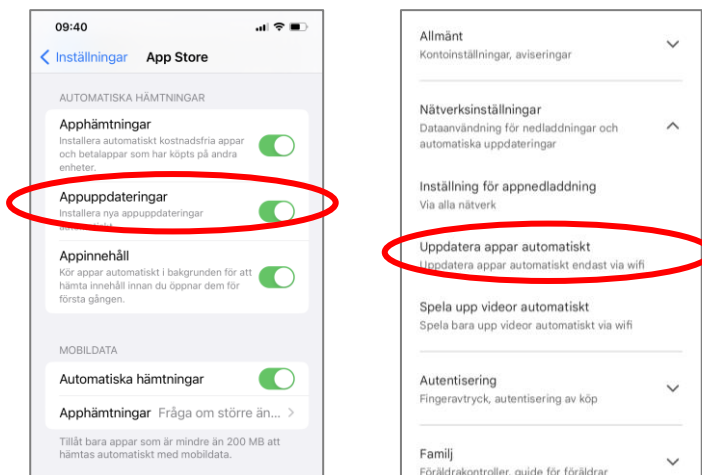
09:40

Inställningar App Store

AUTOMATISKA HÄMTNINGAR

Apphämtningar
Installera automatiskt kostnadsfria appar och betalappar som har köpts på andra enheter.

Appuppdateringar
Installera nya appuppdateringar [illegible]

Appinnehåll
Kör appar automatiskt i bakgrunden för att hämta innehåll innan du öppnar dem för första gången.

MOBILDATA

Automatiska hämtningar

Apphämtningar Fråga om större än...

Tillåt bara appar som är mindre än 200 MB att hämtas automatiskt med mobildata.

Allmänt
Kontoinställningar, aviseringar

Nätverksinställningar
Dataanvändning för nedladdningar och automatiska uppdateringar

Inställning för appnedladdning
Via alla nätverk

Uppdatera appar automatiskt
Uppdatera appar automatiskt endast via wifi

Spela upp videor automatiskt
Spela bara upp videor automatiskt via wifi

Autentisering
Fingeravtryck, autentisering av köp

Familj
Föräldrakontroller, guide för föräldrar